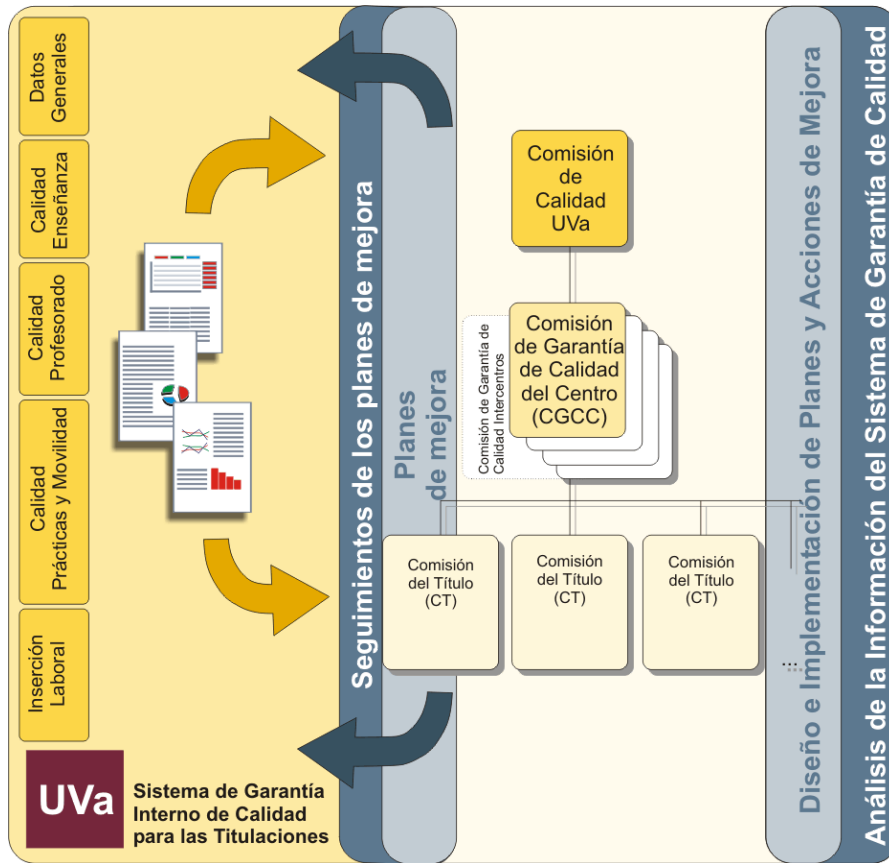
Datos Generales

Calidad Enseñanza

Calidad Profesorado

Calidad Prácticas y Movilidad

Inserción Laboral

UVa

Sistema de Garantía Interno de Calidad para las Titulaciones

Seguimientos de los planes de mejora

Planes de mejora

Comisión de Calidad UVa

Comisión de Garantía de Calidad Intercentros

Comisión de Garantía de Calidad del Centro (CGCC)

Comisión del Título (CT)

Comisión del Título (CT)

Comisión del Título (CT)

...

Diseño e Implementación de Planes y Acciones de Mejora

Análisis de la Información del Sistema de Garantía de Calidad